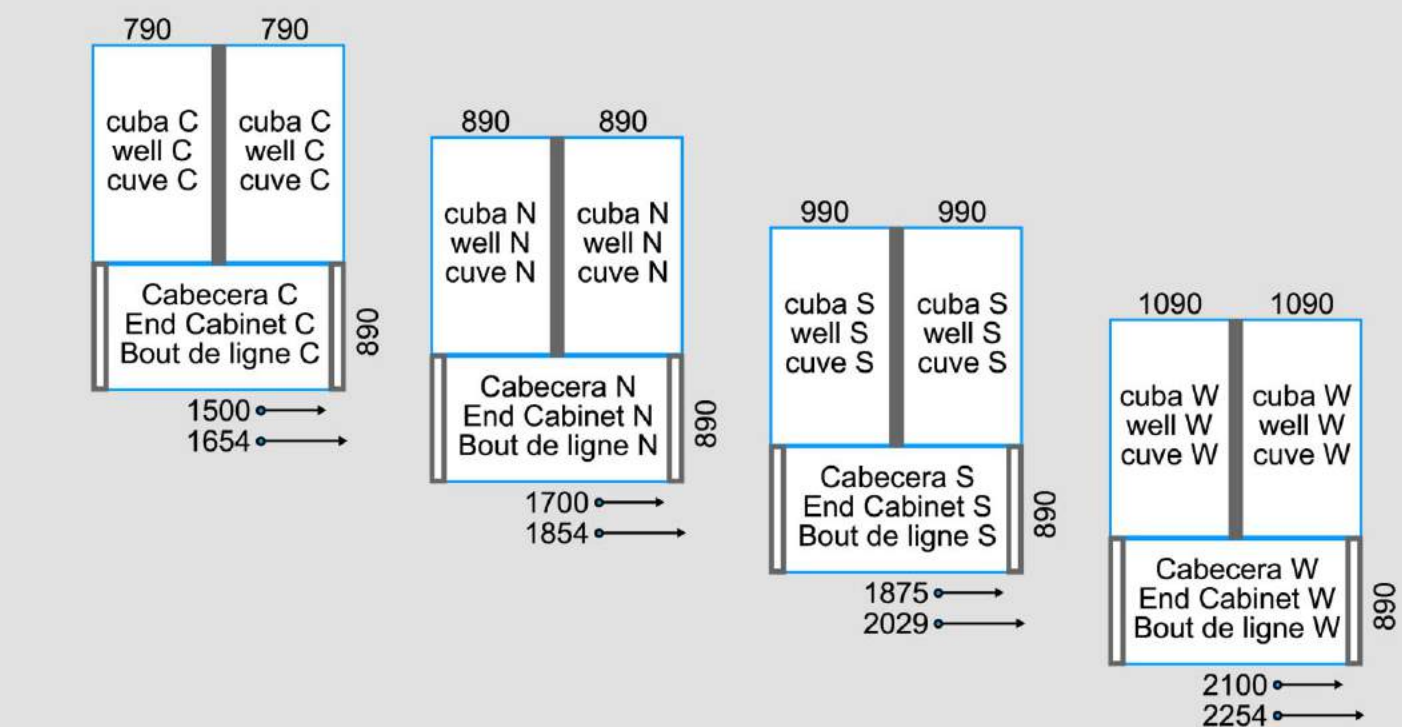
790 790

cuba C
well C
cuve C

cuba C
well C
cuve C

Cabecera C
End Cabinet C
Bout de ligne C

890

1500
1654

890 890

cuba N
well N
cuve N

cuba N
well N
cuve N

Cabecera N
End Cabinet N
Bout de ligne N

890

1700
1854

990 990

cuba S
well S
cuve S

cuba S
well S
cuve S

Cabecera S
End Cabinet S
Bout de ligne S

890

1875
2029

1090 1090

cuba W
well W
cuve W

cuba W
well W
cuve W

Cabecera W
End Cabinet W
Bout de ligne W

890

2100
2254